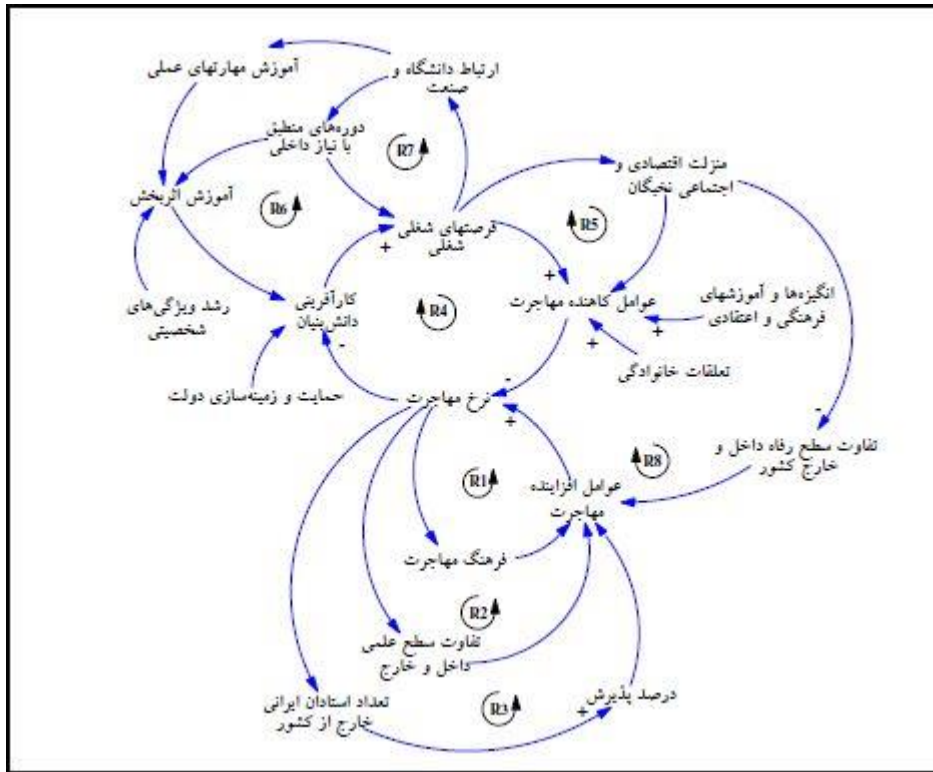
ارتباط دانشگاه و صنعت

آموزش مهارتهای عملی

دوره‌های منطبق با نیاز داخلی

R7

منزلت اقتصادی و اجتماعی نخبگان

آموزش اثربخش

R6

فرصتهای شغلی

R5

+

+

عوامل کاهنده مهاجرت

انگیزه‌ها و آموزشهای فرهنگی و اعتقادی

+

کارآفرینی دانش‌بنیان

R4

رشد ویژگی‌های شخصیتی

-

+

تعلقات خانوادگی

حمایت و زمینه‌سازی دولت

نرخ مهاجرت

-

+

-

تفاوت سطح رفاه داخل و خارج کشور

R8

R1

عوامل افزاینده مهاجرت

فرهنگ مهاجرت

R2

تفاوت سطح علمی داخل و خارج

درصد پذیرش

تعداد استادان ایرانی خارج از کشور

R3

+